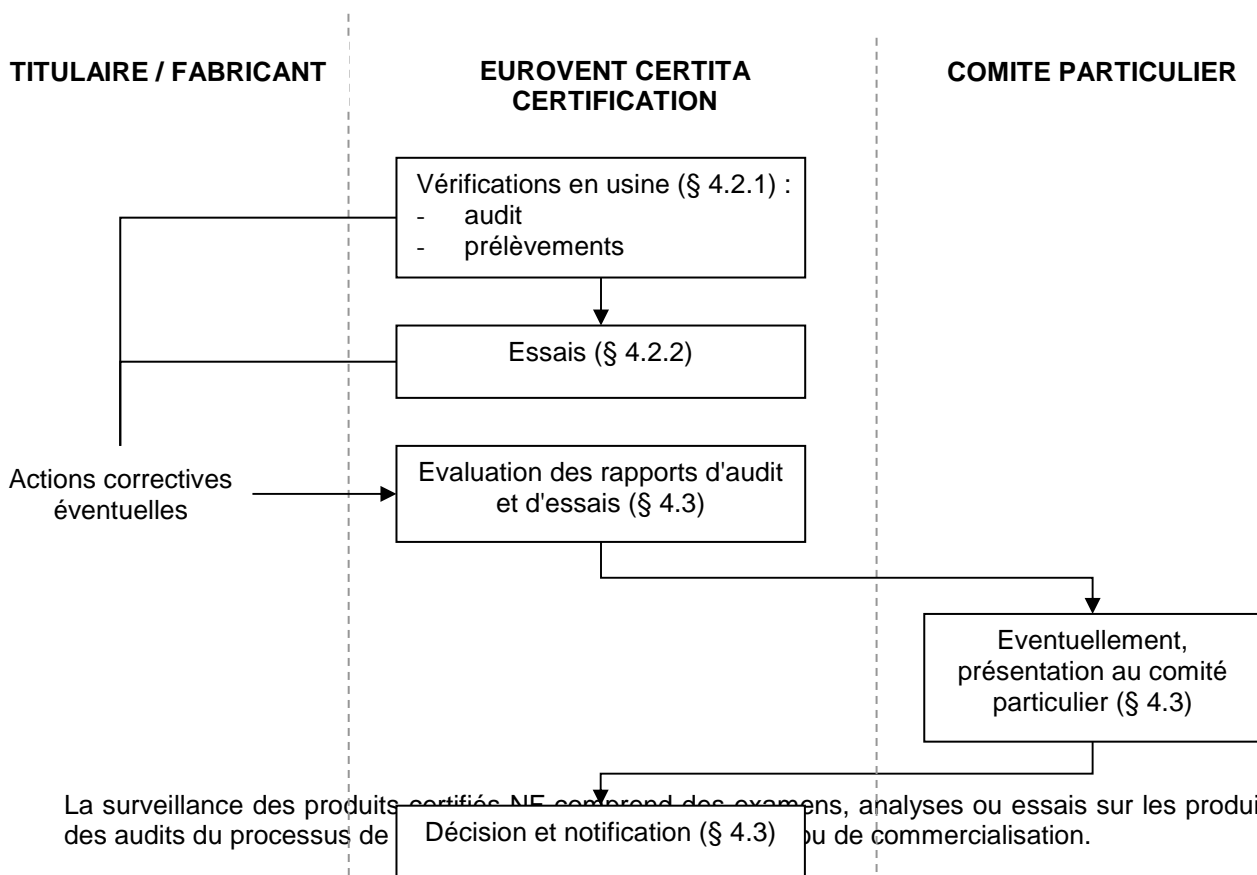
TITULAIRE / FABRICANT

EUROVENT CERTITA CERTIFICATION

COMITE PARTICULIER

Vérifications en usine (§ 4.2.1) :
- audit
- prélèvements

Essais (§ 4.2.2)

Actions correctives éventuelles

Evaluation des rapports d'audit et d'essais (§ 4.3)

Eventuellement, présentation au comité particulier (§ 4.3)

La surveillance des produits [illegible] NF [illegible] des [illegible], analyses ou essais sur les produi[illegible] des audits du processus de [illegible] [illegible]u de commercialisation.

Décision et notification (§ 4.3)